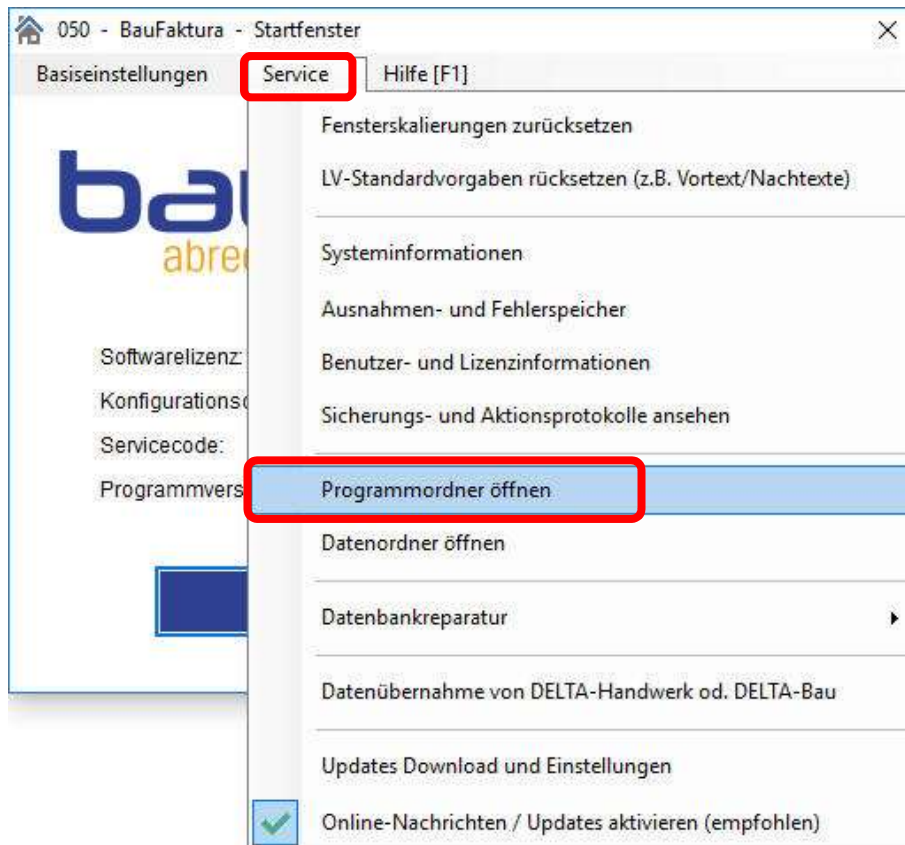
050 - BauFaktura - Startfenster
×
Basiseinstellungen Service Hilfe [F1]

bau
abrec

Softwarelizenz:
Konfigurationsc
Servicecode:
Programmvers

Fensterskalierungen zurücksetzen
LV-Standardvorgaben rücksetzen (z.B. Vortext/Nachtexte)

Systeminformationen
Ausnahmen- und Fehlerspeicher
Benutzer- und Lizenzinformationen
Sicherungs- und Aktionsprotokolle ansehen

Programmordner öffnen
Datenordner öffnen

Datenbankreparatur

Datenübernahme von DELTA-Handwerk od. DELTA-Bau

Updates Download und Einstellungen
Online-Nachrichten / Updates aktivieren (empfohlen)